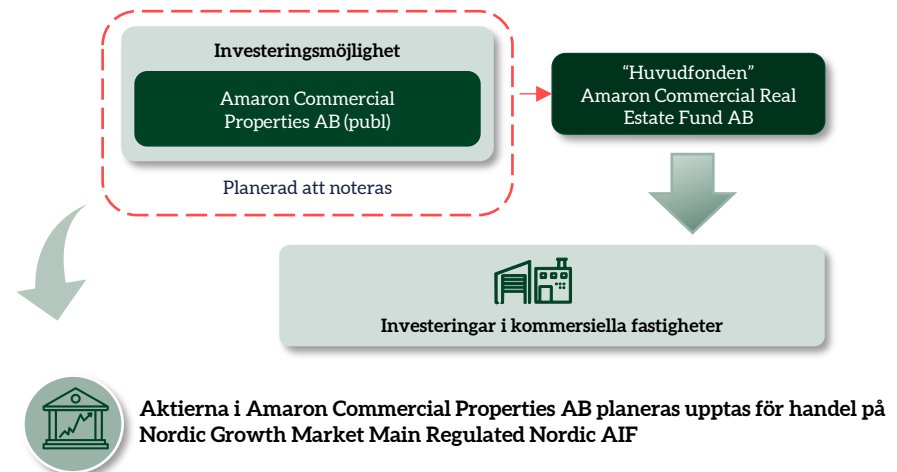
Investeringsmöjlighet

Amaron Commercial Properties AB (publ)

Planerad att noteras

"Huvudfonden" Amaron Commercial Real Estate Fund AB

Investeringar i kommersiella fastigheter

Aktierna i Amaron Commercial Properties AB planeras upptas för handel på Nordic Growth Market Main Regulated Nordic AIF